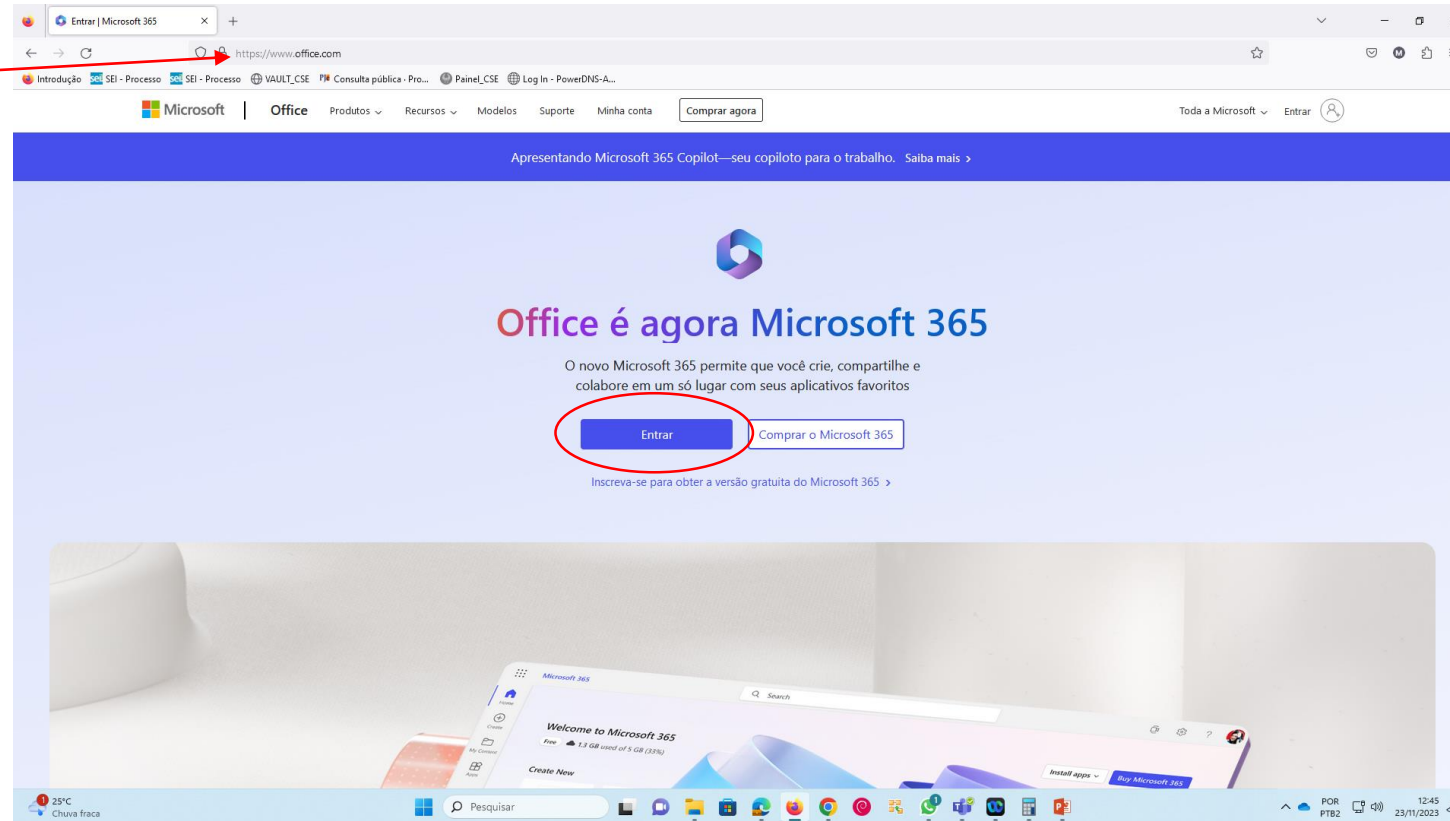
Entrar | Microsoft 365

https://www.office.com

Introdução SEI - Processo SEI - Processo VAULT_CSE Consulta pública - Pro... Painel_CSE Log In - PowerDNS-A...

Microsoft | Office Produtos Recursos Modelos Suporte Minha conta Comprar agora

Toda a Microsoft Entrar

Apresentando Microsoft 365 Copilot—seu copiloto para o trabalho. Saiba mais >

Office é agora Microsoft 365

O novo Microsoft 365 permite que você crie, compartilhe e colabore em um só lugar com seus aplicativos favoritos

Entrar

Comprar o Microsoft 365

Inscreva-se para obter a versão gratuita do Microsoft 365 >

Microsoft 365

Search

Home

Create

My Content

Apps

Welcome to Microsoft 365

Free 1.3 GB used of 5 GB (33%)

Create New

Install apps

Buy Microsoft 365

25°C
Chuva fraca

Pesquisar

POR
PTB2

12:45
23/11/2023